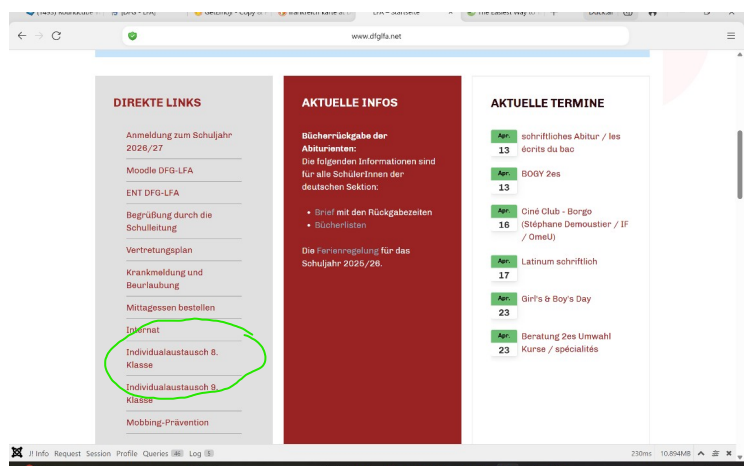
(1493) Roundcube | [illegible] | Geizhals - Copy of | Frankreich Karte | LFA - Startseite | The Easiest Way to | Dokcar

www.dfglfa.net

DIREKTE LINKS

Anmeldung zum Schuljahr 2026/27

Moodle DFG-LFA

ENT DFG-LFA

Begrüßung durch die Schulleitung

Vertretungsplan

Krankmeldung und Beurlaubung

Mittagessen bestellen

Internat

Individualaustausch 8. Klasse

Individualaustausch 9. Klasse

Mobbing-Prävention

AKTUELLE INFOS

Bücherrückgabe der Abiturienten:
Die folgenden Informationen sind für alle SchülerInnen der deutschen Sektion:

• Brief mit den Rückgabezeiten
• Bücherlisten

Die Ferienregelung für das Schuljahr 2025/26.

AKTUELLE TERMINE

Apr. 13 schriftliches Abitur / les écrits du bac

Apr. 13 BOGY 2es

Apr. 16 Ciné Club - Borgo (Stéphane Demoustier / IF / OmeU)

Apr. 17 Latinum schriftlich

Apr. 23 Girl's & Boy's Day

Apr. 23 Beratung 2es Umwahl Kurse / spécialités

J! Info Request Session Profile Queries 46 Log 5 230ms 10.894MB